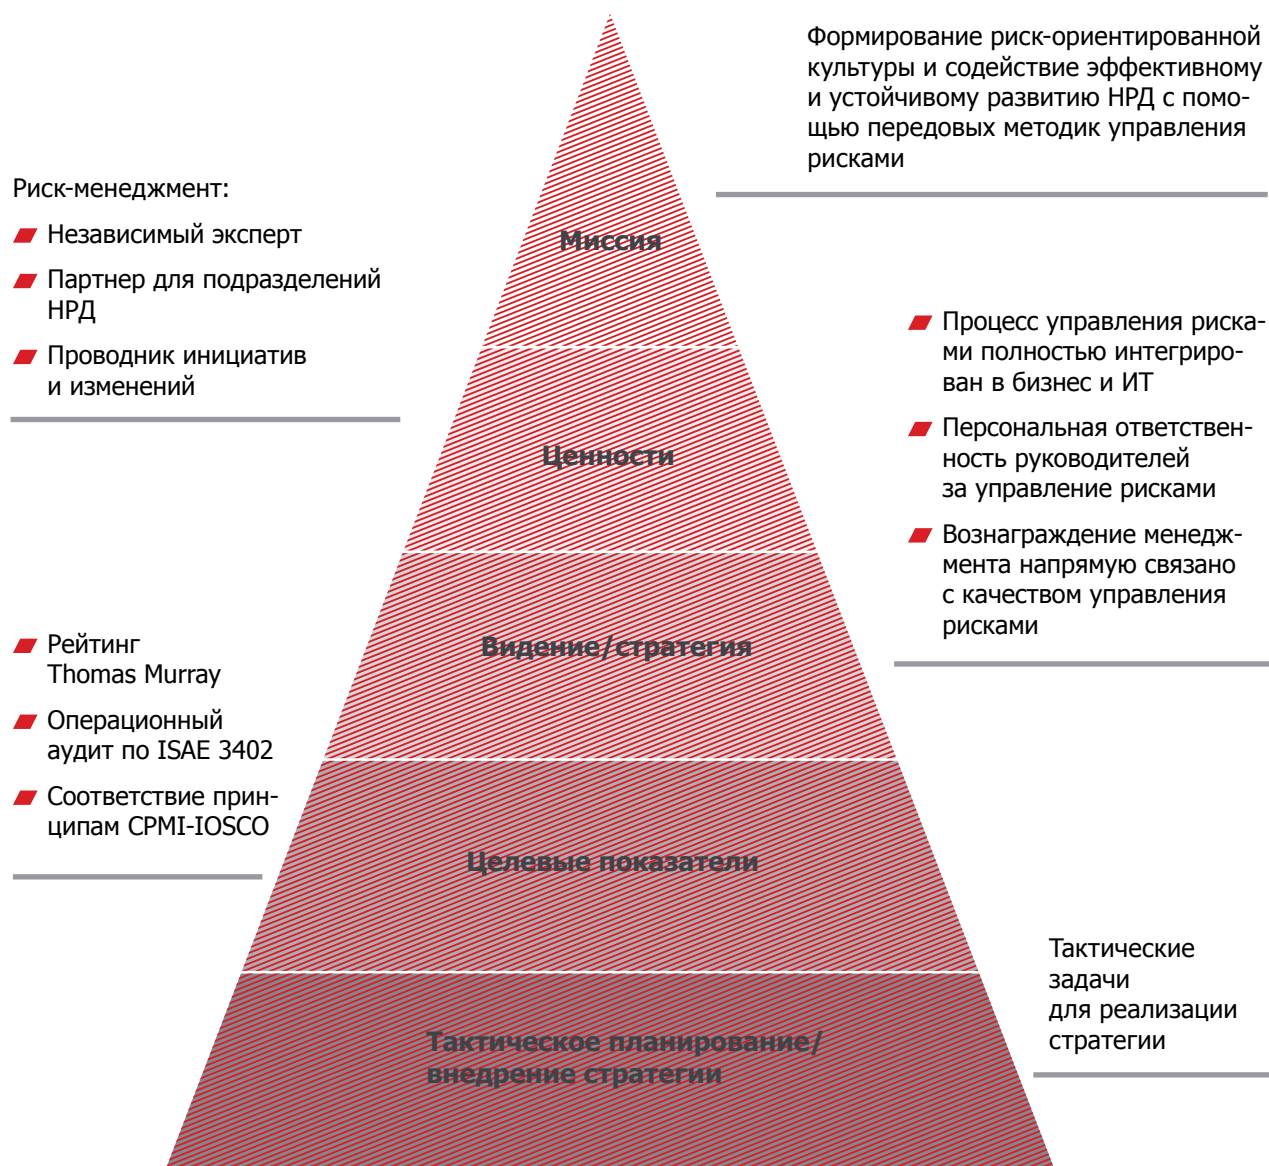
Формирование риск-ориентированной культуры и содействие эффективному и устойчивому развитию НРД с помощью передовых методик управления рисками

Риск-менеджмент:

Независимый эксперт

Партнер для подразделений НРД

Проводник инициатив и изменений

Миссия

Процесс управления рисками полностью интегрирован в бизнес и ИТ

Персональная ответственность руководителей за управление рисками

Вознаграждение менеджмента напрямую связано с качеством управления рисками

Ценности

Рейтинг Thomas Murray

Операционный аудит по ISAE 3402

Соответствие принципам CPMI-IOSCO

Видение/стратегия

Целевые показатели

Тактические задачи для реализации стратегии

Тактическое планирование/ внедрение стратегии